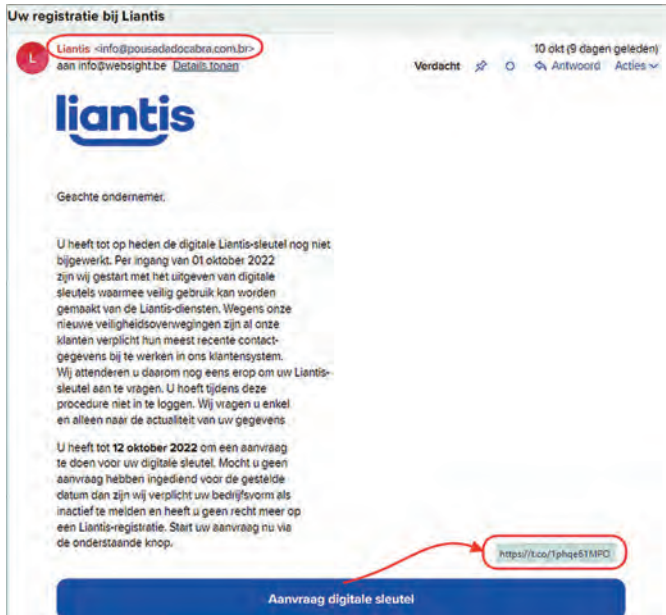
Uw registratie bij Liantis

L

Liantis <info@pousadadocabra.com.br>
aan info@websight.be Details tonen

10 okt (9 dagen geleden)

Verdacht Antwoord Acties

liantis

Geachte ondernemer,

U heeft tot op heden de digitale Liantis-sleutel nog niet bijgewerkt. Per ingang van 01 oktober 2022 zijn wij gestart met het uitgeven van digitale sleutels waarmee veilig gebruik kan worden gemaakt van de Liantis-diensten. Wegens onze nieuwe veiligheidsoverwegingen zijn al onze klanten verplicht hun meest recente contactgegevens bij te werken in ons klantensystem. Wij attenderen u daarom nog eens erop om uw Liantis-sleutel aan te vragen. U hoeft tijdens deze procedure niet in te loggen. Wij vragen u enkel en alleen naar de actualiteit van uw gegevens

U heeft tot **12 oktober 2022** om een aanvraag te doen voor uw digitale sleutel. Mocht u geen aanvraag hebben ingediend voor de gestelde datum dan zijn wij verplicht uw bedrijfsvorm als inactief te melden en heeft u geen recht meer op een Liantis-registratie. Start uw aanvraag nu via de onderstaande knop.

https://t.co/1phqe51MPO

Aanvraag digitale sleutel